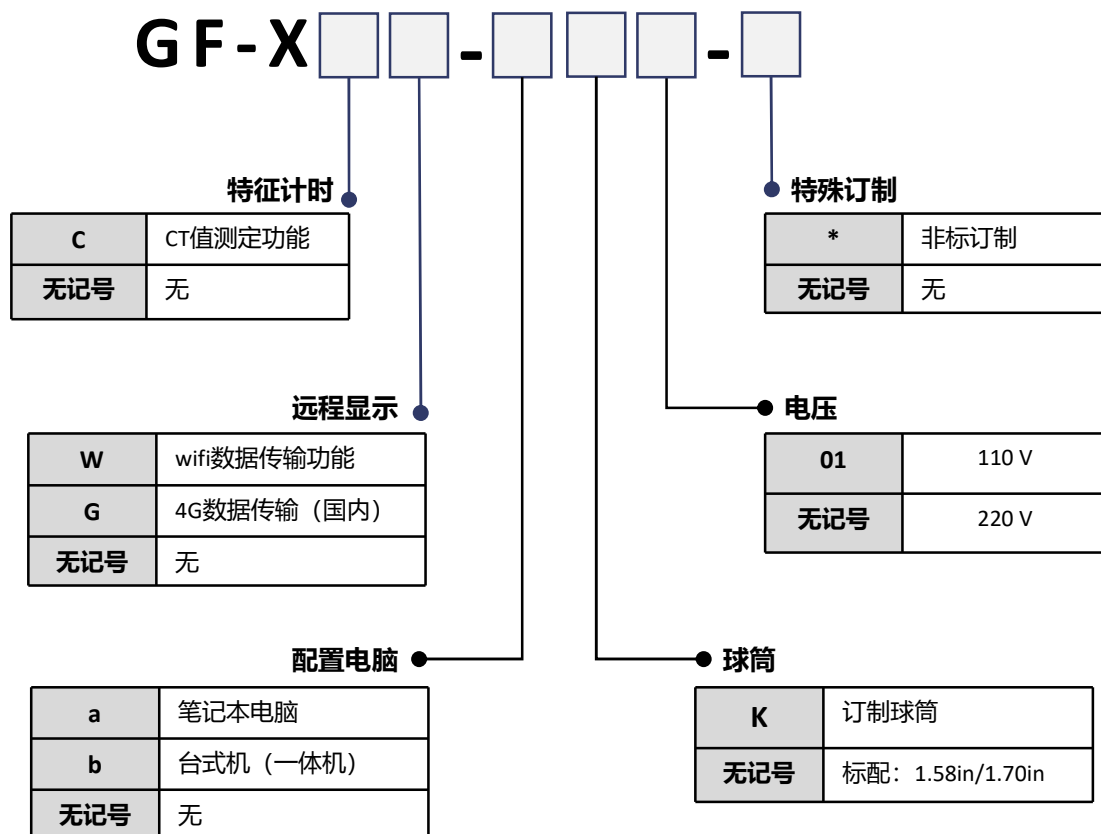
GF-X□□-□□□-□

特征计时

| C | CT值测定功能 |
|---|---|
| 无记号 | 无 |

特殊订制

| * | 非标订制 |
|---|---|
| 无记号 | 无 |

远程显示

| W | wifi数据传输功能 |
|---|---|
| G | 4G数据传输（国内） |
| 无记号 | 无 |

电压

| 01 | 110 V |
|---|---|
| 无记号 | 220 V |

配置电脑

| a | 笔记本电脑 |
|---|---|
| b | 台式机（一体机） |
| 无记号 | 无 |

球筒

| K | 订制球筒 |
|---|---|
| 无记号 | 标配：1.58in/1.70in |